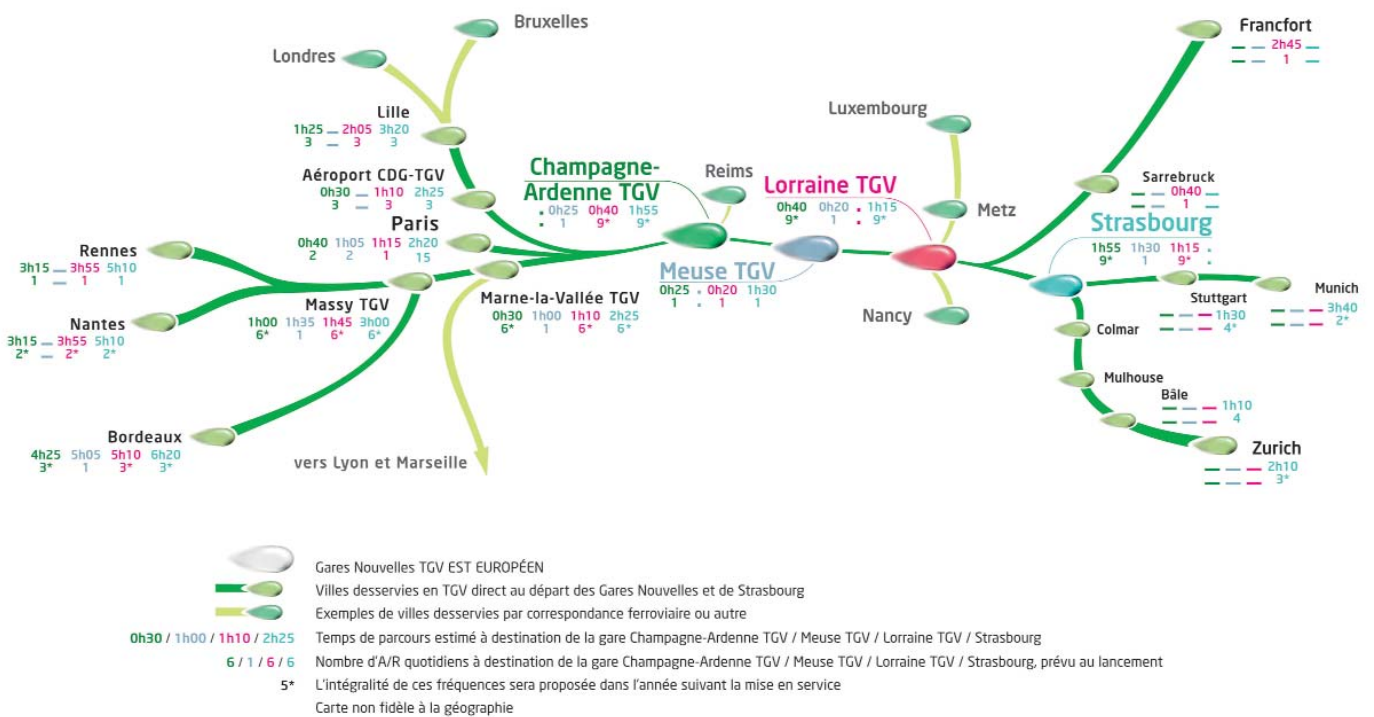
Bruxelles

Londres

Lille
1h25 — 2h05 3h20
3 — 3 3

Aéroport CDG-TGV
0h30 — 1h10 2h25
3 — 3 3

Paris
0h40 1h05 1h15 2h20
2 2 1 15

Rennes
3h15 — 3h55 5h10
1 — 1 1

Nantes
3h15 — 3h55 5h10
2* — 2* 2*

Massy TGV
1h00 1h35 1h45 3h00
6* 1 6* 6*

Marne-la-Vallée TGV
0h30 1h00 1h10 2h25
6* 1 6* 6*

Bordeaux
4h25 5h05 5h10 6h20
3* 1 3* 3*

vers Lyon et Marseille

Champagne-Ardenne TGV
. 0h25 0h40 1h55
. 1 9* 9*

Reims

Meuse TGV
0h25 . 0h20 1h30
1 . 1 1

Lorraine TGV
0h40 0h20 . 1h15
9* 1 . 9*

Luxembourg

Metz

Nancy

Francfort
— — 2h45 —
— — 1 —

Sarrebruck
— — 0h40 —
— — 1 —

Strasbourg
1h55 1h30 1h15 .
9* 1 9* .

Stuttgart
— — 1h30
— — 4*

Munich
— — 3h40
— — 2*

Colmar

Mulhouse

Bâle
— — — 1h10
— — — 4

Zurich
— — — 2h10
— — — 3*

Gares Nouvelles TGV EST EUROPÉEN
Villes desservies en TGV direct au départ des Gares Nouvelles et de Strasbourg
Exemples de villes desservies par correspondance ferroviaire ou autre
0h30 / 1h00 / 1h10 / 2h25 Temps de parcours estimé à destination de la gare Champagne-Ardenne TGV / Meuse TGV / Lorraine TGV / Strasbourg
6 / 1 / 6 / 6 Nombre d'A/R quotidiens à destination de la gare Champagne-Ardenne TGV / Meuse TGV / Lorraine TGV / Strasbourg, prévu au lancement
5* L'intégralité de ces fréquences sera proposée dans l'année suivant la mise en service
Carte non fidèle à la géographie